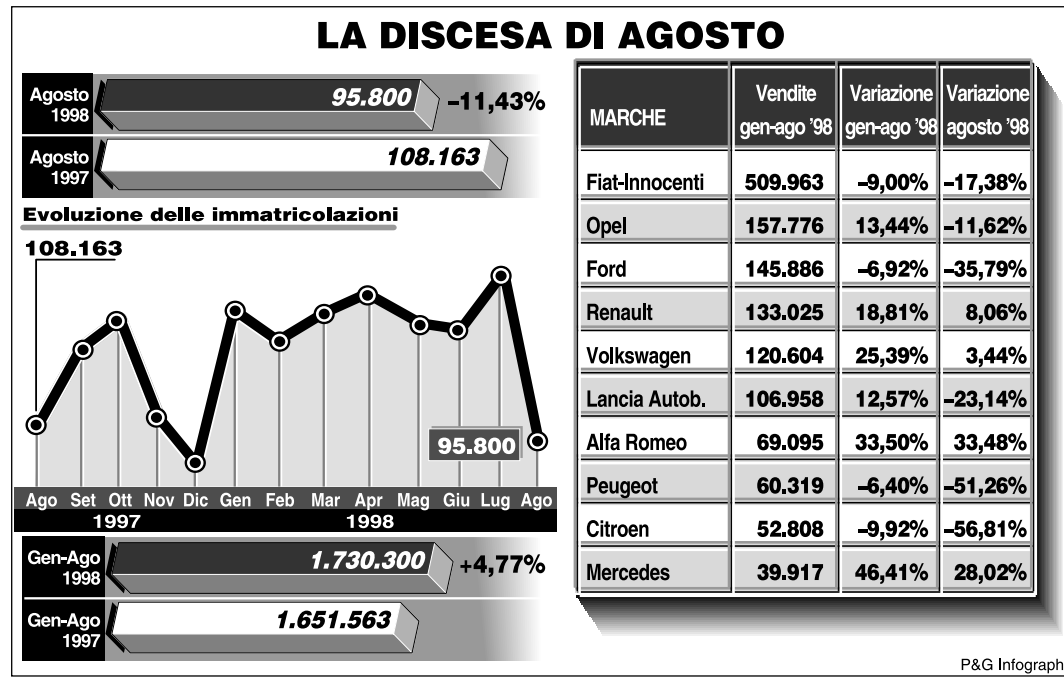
LA DISCESA DI AGOSTO

Agosto 1998 95.800 –11,43%

Agosto 1997 108.163

Evoluzione delle immatricolazioni

108.163

95.800

Ago Set Ott Nov Dic Gen Feb Mar Apr Mag Giu Lug Ago
1997 1998

Gen-Ago 1998 1.730.300 +4,77%

Gen-Ago 1997 1.651.563

| MARCHE | Vendite gen-ago '98 | Variazione gen-ago '98 | Variazione agosto '98 |
|---|---|---|---|
| Fiat-Innocenti | 509.963 | –9,00% | –17,38% |
| Opel | 157.776 | 13,44% | –11,62% |
| Ford | 145.886 | –6,92% | –35,79% |
| Renault | 133.025 | 18,81% | 8,06% |
| Volkswagen | 120.604 | 25,39% | 3,44% |
| Lancia Autob. | 106.958 | 12,57% | –23,14% |
| Alfa Romeo | 69.095 | 33,50% | 33,48% |
| Peugeot | 60.319 | –6,40% | –51,26% |
| Citroen | 52.808 | –9,92% | –56,81% |
| Mercedes | 39.917 | 46,41% | 28,02% |

P&G Infograph